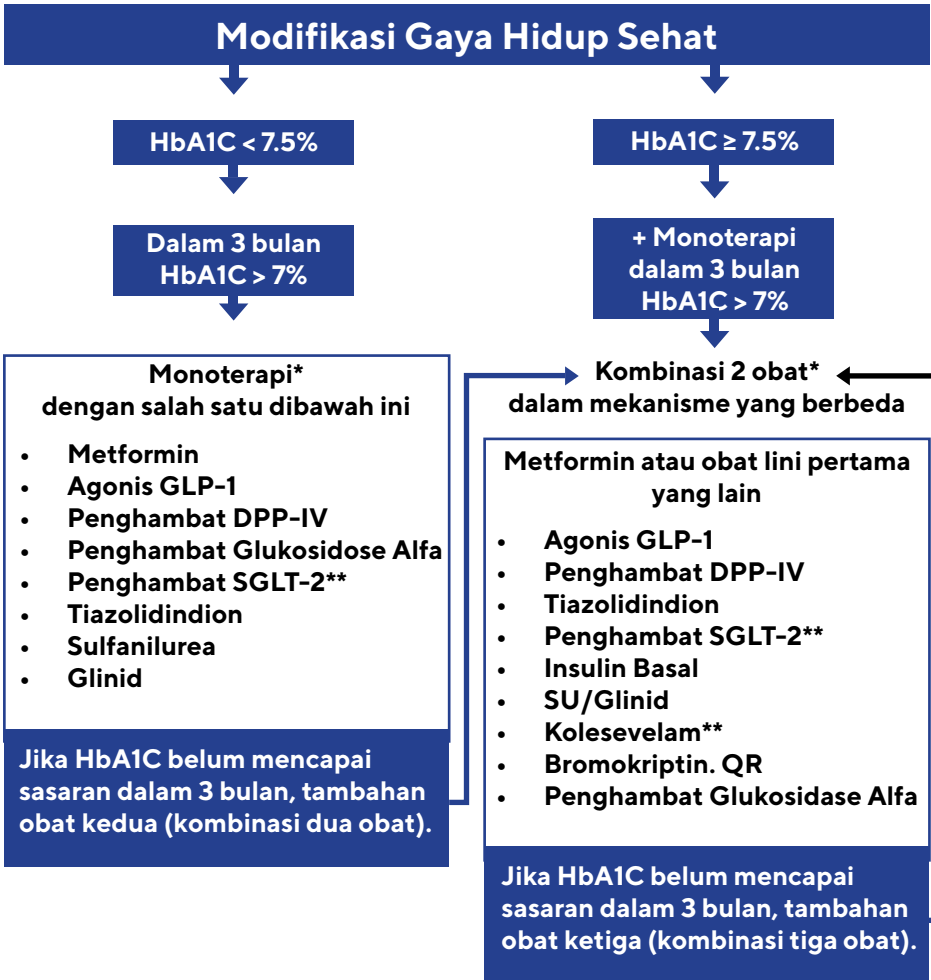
Modifikasi Gaya Hidup Sehat

HbA1C < 7.5%

Dalam 3 bulan HbA1C > 7%

HbA1C ≥ 7.5%

+ Monoterapi dalam 3 bulan HbA1C > 7%

Monoterapi*
dengan salah satu dibawah ini

- Metformin
- Agonis GLP-1
- Penghambat DPP-IV
- Penghambat Glukosidose Alfa
- Penghambat SGLT-2**
- Tiazolidindion
- Sulfanilurea
- Glinid

Jika HbA1C belum mencapai sasaran dalam 3 bulan, tambahan obat kedua (kombinasi dua obat).

Kombinasi 2 obat*
dalam mekanisme yang berbeda

Metformin atau obat lini pertama yang lain

- Agonis GLP-1
- Penghambat DPP-IV
- Tiazolidindion
- Penghambat SGLT-2**
- Insulin Basal
- SU/Glinid
- Kolesevelam**
- Bromokriptin. QR
- Penghambat Glukosidase Alfa

Jika HbA1C belum mencapai sasaran dalam 3 bulan, tambahan obat ketiga (kombinasi tiga obat).